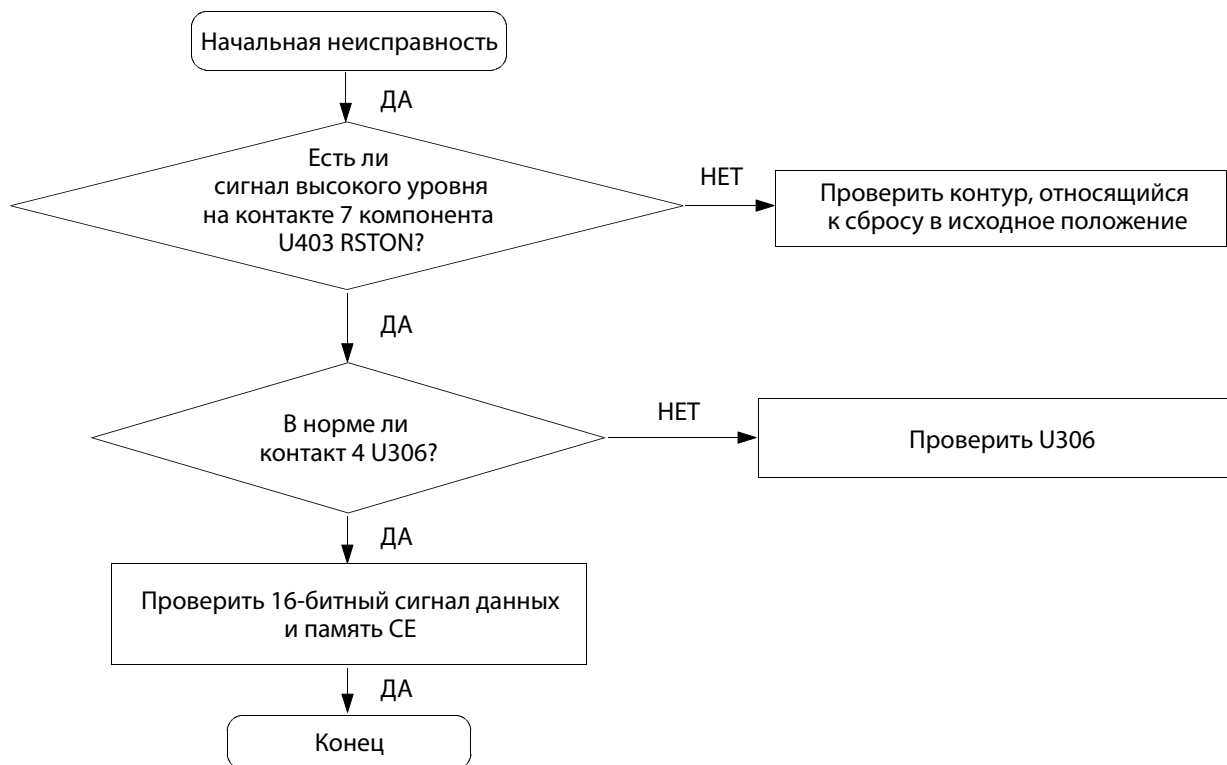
Начальная неисправность

ДА

Есть ли сигнал высокого уровня на контакте 7 компонента U403 RSTON?

НЕТ

Проверить контур, относящийся к сбросу в исходное положение

ДА

В норме ли контакт 4 U306?

НЕТ

Проверить U306

ДА

Проверить 16-битный сигнал данных и память CE

ДА

Конец